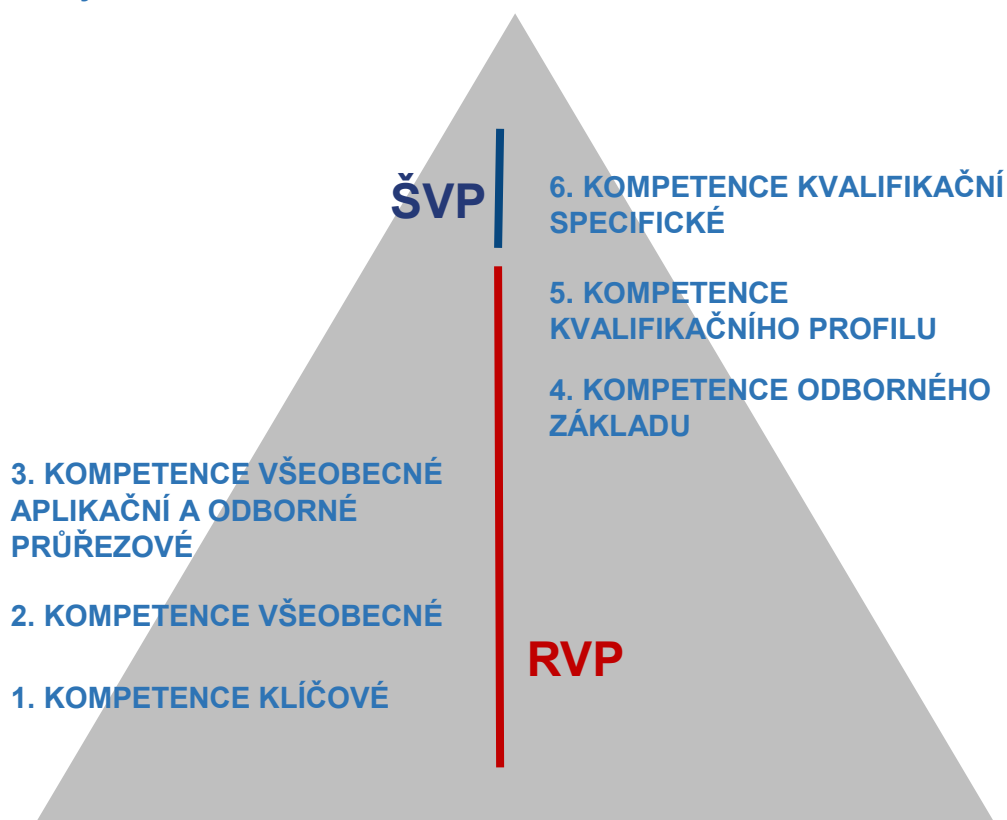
ŠVP

6. KOMPETENCE KVALIFIKAČNÍ SPECIFICKÉ

5. KOMPETENCE KVALIFIKAČNÍHO PROFILU

4. KOMPETENCE ODBORNÉHO ZÁKLADU

3. KOMPETENCE VŠEOBECNÉ APLIKAČNÍ A ODBORNÉ PRŮŘEZOVÉ

2. KOMPETENCE VŠEOBECNÉ

RVP

1. KOMPETENCE KLÍČOVÉ